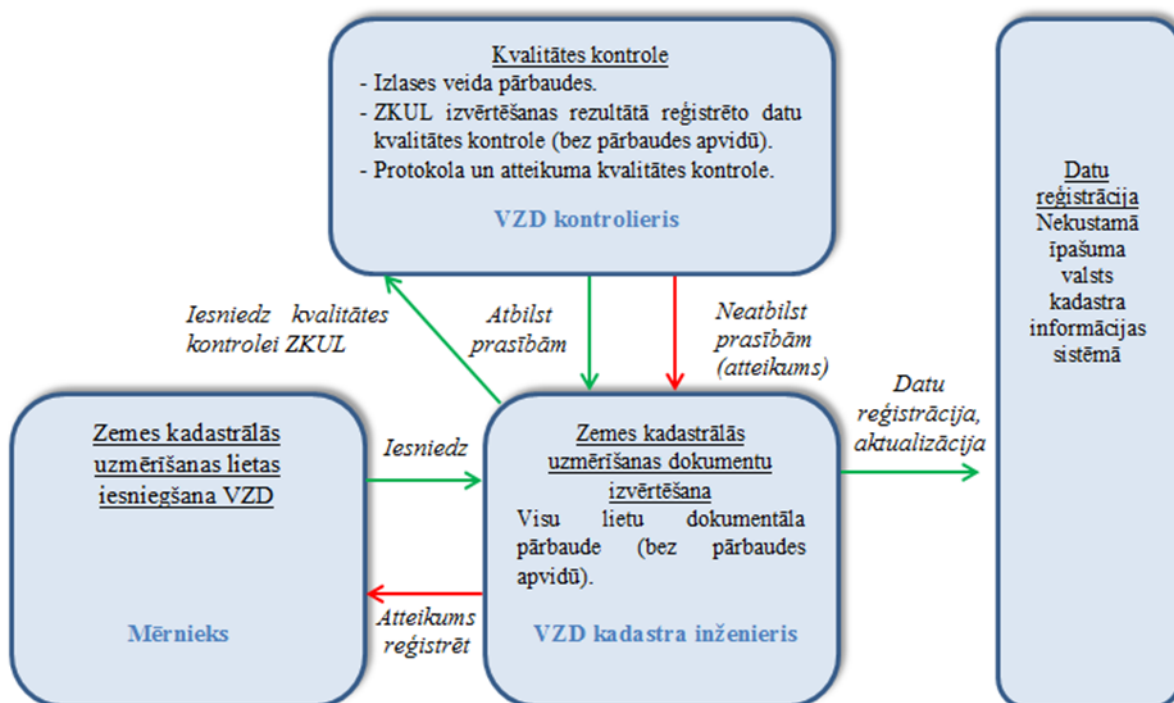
Kvalitātes kontrole
- Izlases veida pārbaudes.
- ZKUL izvērtēšanas rezultātā reģistrēto datu kvalitātes kontrole (bez pārbaudes apvidū).
- Protokola un atteikuma kvalitātes kontrole.

VZD kontrolieris

Datu reģistrācija
Nekustamā īpašuma valsts kadastra informācijas sistēmā

Iesniedz kvalitātes kontrolei ZKUL

Atbilst prasībām

Neatbilst prasībām (atteikums)

Datu reģistrācija, aktualizācija

Zemes kadastrālās uzmērīšanas lietas iesniegšana VZD

Mērnieks

Iesniedz

Atteikums reģistrēt

Zemes kadastrālās uzmērīšanas dokumentu izvērtēšana
Visu lietu dokumentāla pārbaude (bez pārbaudes apvidū).

VZD kadastra inženieris